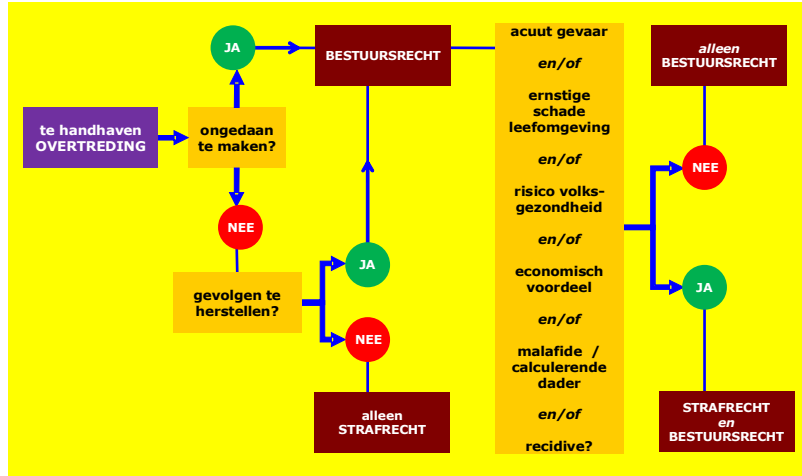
te handhaven OVERTREDING

ongedaan te maken?

JA

NEE

BESTUURSRECHT

gevolgen te herstellen?

JA

NEE

alleen STRAFRECHT

acuut gevaar

en/of

ernstige schade leefomgeving

en/of

risico volksgezondheid

en/of

economisch voordeel

en/of

malafide / calculerende dader

en/of

recidive?

alleen BESTUURSRECHT

NEE

JA

STRAFRECHT en BESTUURSRECHT